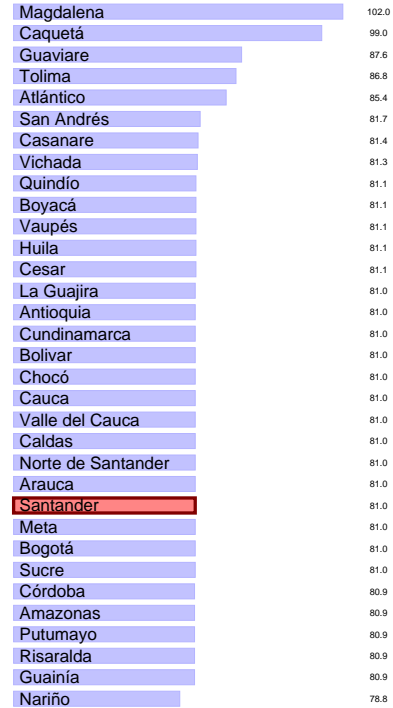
| | |
|---|---|
| Magdalena | 102.0 |
| Caquetá | 99.0 |
| Guaviare | 87.6 |
| Tolima | 86.8 |
| Atlántico | 85.4 |
| San Andrés | 81.7 |
| Casanare | 81.4 |
| Vichada | 81.3 |
| Quindío | 81.1 |
| Boyacá | 81.1 |
| Vaupés | 81.1 |
| Huila | 81.1 |
| Cesar | 81.1 |
| La Guajira | 81.0 |
| Antioquia | 81.0 |
| Cundinamarca | 81.0 |
| Bolivar | 81.0 |
| Chocó | 81.0 |
| Cauca | 81.0 |
| Valle del Cauca | 81.0 |
| Caldas | 81.0 |
| Norte de Santander | 81.0 |
| Arauca | 81.0 |
| Santander | 81.0 |
| Meta | 81.0 |
| Bogotá | 81.0 |
| Sucre | 81.0 |
| Córdoba | 80.9 |
| Amazonas | 80.9 |
| Putumayo | 80.9 |
| Risaralda | 80.9 |
| Guainía | 80.9 |
| Nariño | 78.8 |